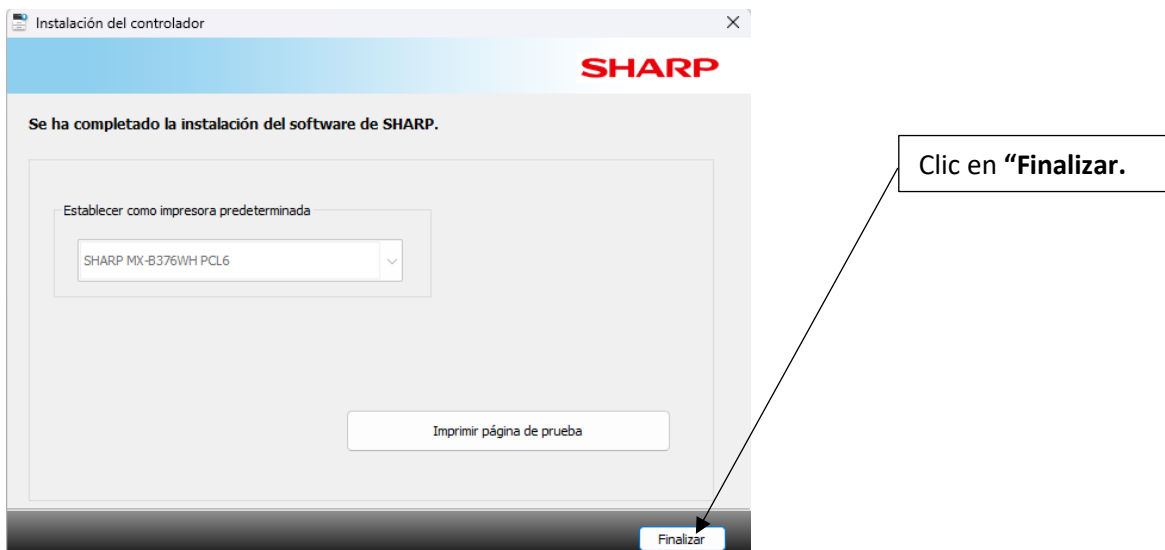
Instalación del controlador

SHARP

Se ha completado la instalación del software de SHARP.

Establecer como impresora predeterminada

SHARP MX-B376WH PCL6

Imprimir página de prueba

Finalizar

Clic en **"Finalizar.**